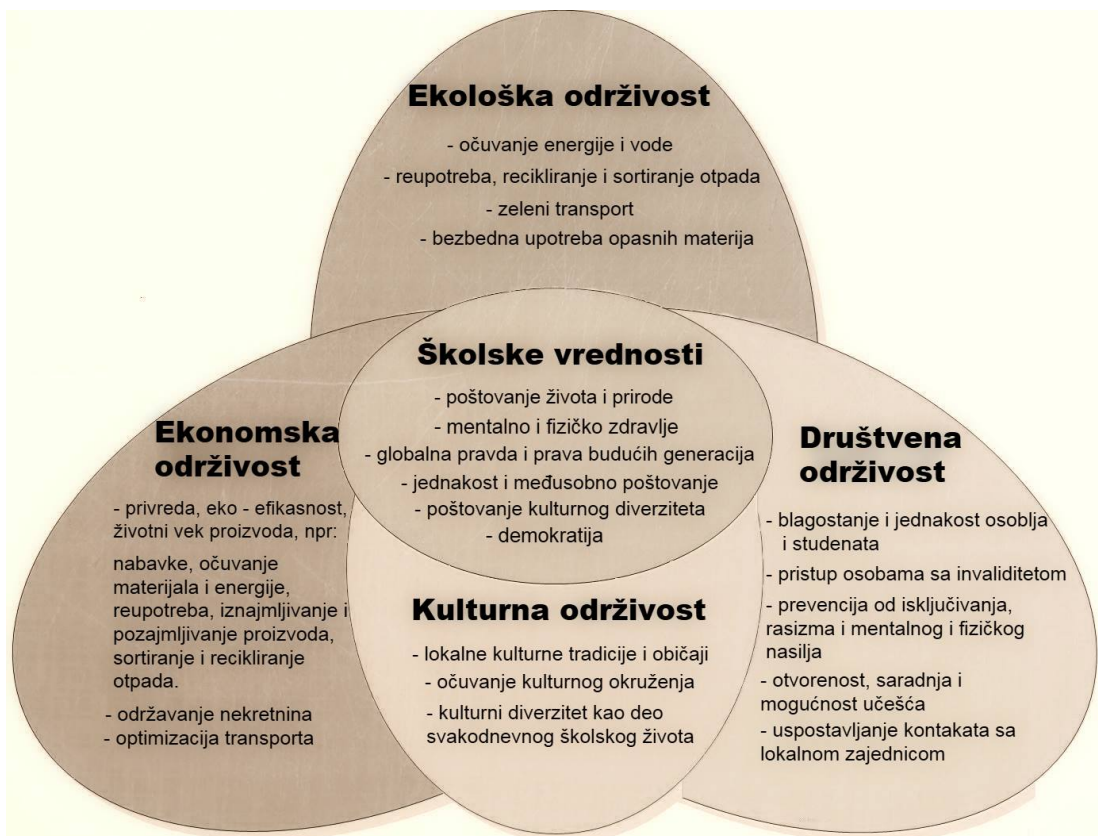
Ekološka održivost

- očuvanje energije i vode
- reupotreba, recikliranje i sortiranje otpada
- zeleni transport
- bezbedna upotreba opasnih materija

Školske vrednosti

- poštovanje života i prirode
- mentalno i fizičko zdravlje
- globalna pravda i prava budućih generacija
- jednakost i međusobno poštovanje
- poštovanje kulturnog diverziteta
- demokratija

Ekonomska održivost

- privreda, eko - efikasnost, životni vek proizvoda, npr:
nabavke, očuvanje materijala i energije, reupotreba, iznajmljivanje i pozajmljivanje proizvoda, sortiranje i recikliranje otpada.
- održavanje nekretnina
- optimizacija transporta

Društvena održivost

- blagostanje i jednakost osoblja i studenata
- pristup osobama sa invaliditetom
- prevencija od isključivanja, rasizma i mentalnog i fizičkog nasilja
- otvorenost, saradnja i mogućnost učešća
- uspostavljanje kontakata sa lokalnom zajednicom

Kulturna održivost

- lokalne kulturne tradicije i običaji
- očuvanje kulturnog okruženja
- kulturni diverzitet kao deo svakodnevnog školskog života